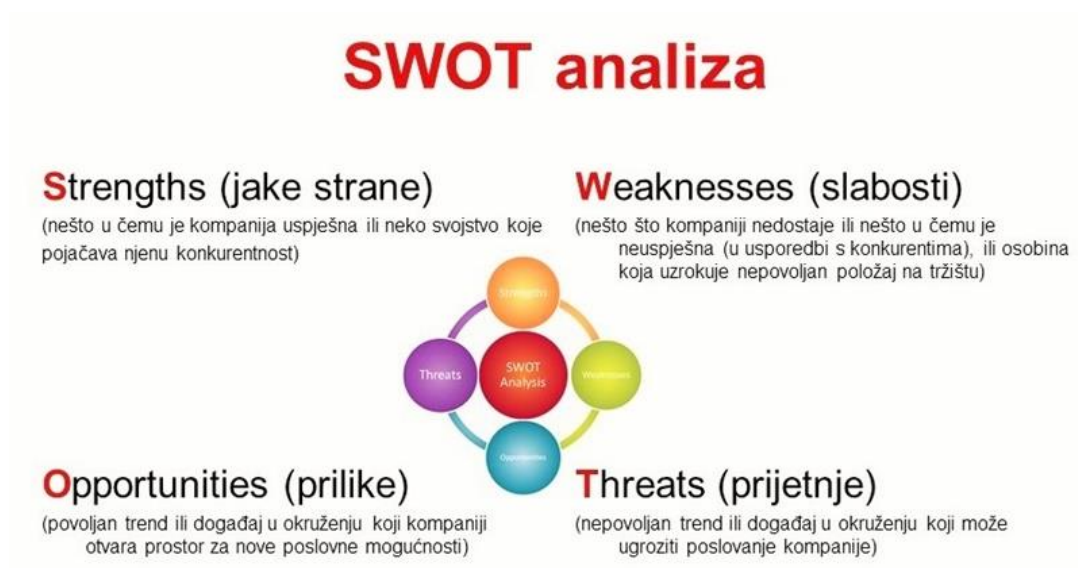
SWOT analiza

Strengths (jake strane)
(nešto u čemu je kompanija uspješna ili neko svojstvo koje pojačava njenu konkurentnost)

Weaknesses (slabosti)
(nešto što kompaniji nedostaje ili nešto u čemu je neuspješna (u usporedbi s konkurentima), ili osobina koja uzrokuje nepovoljan položaj na tržištu)

Strengths
Threats
SWOT Analysis
Weaknesses
Opportunities

Opportunities (prilike)
(povoljan trend ili događaj u okruženju koji kompaniji otvara prostor za nove poslovne mogućnosti)

Threats (prijetnje)
(nepovoljan trend ili događaj u okruženju koji može ugroziti poslovanje kompanije)